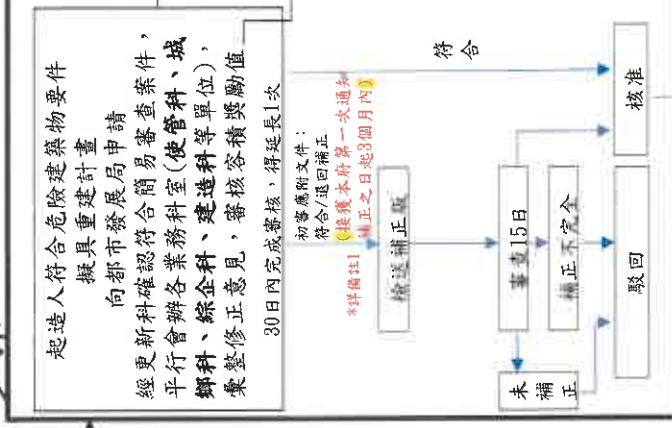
起造人符合危險建築物要件擬具重建計畫向都市發展局申請

經更新科確認符合簡易審查案件，平行會辦各業務科室(使管科、城鄉科、綜企科、建造科等單位)，彙整修正意見，審核容積獎勵值

30日內完成審核，得延長1次

初審應附文件：符合/退回補正

(接獲本府第一次通知補正之日起3個月內)

*詳備註1

檢送補正版

審查15日

補正不完全

未補正

符合

核准

駁回